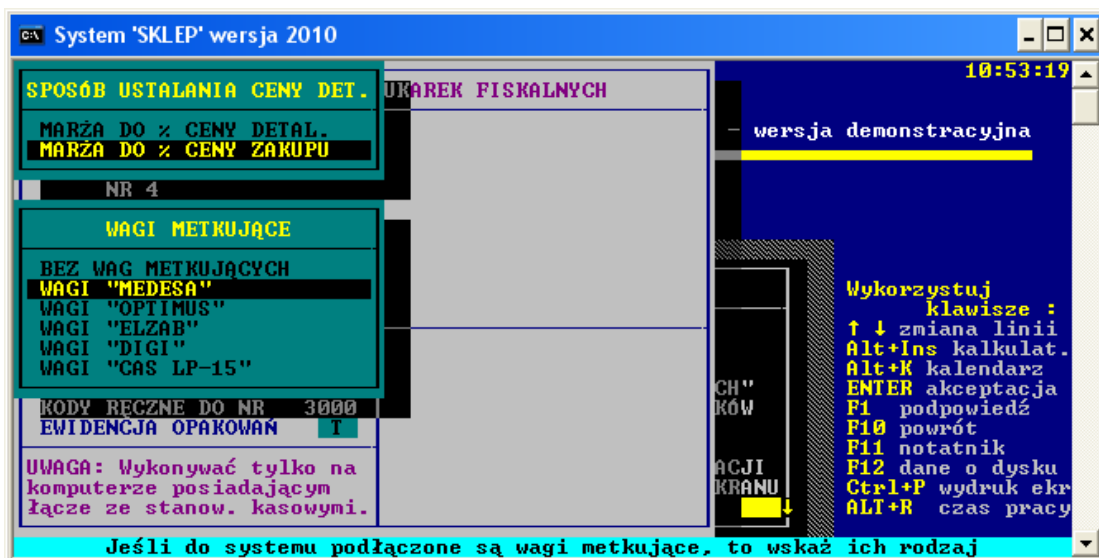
System 'SKLEP' wersja 2010

SPOSÓB USTALANIA CENY DET.

MARŻA DO % CENY DETAL.
MARŻA DO % CENY ZAKUPU

UKAREK FISKALNYCH

10:53:19

wersja demonstracyjna

NR 4

WAGI METKUJĄCE

BEZ WAG METKUJĄCYCH
WAGI "MEDESA"
WAGI "OPTIMUS"
WAGI "ELZAB"
WAGI "DIGI"
WAGI "CAS LP-15"

Wykorzystuj klawisze :
↑ ↓ zmiana linii
Alt+Ins kalkulat.
Alt+K kalendarz
ENTER akceptacja
F1 podpowiedź
F10 powrót
F11 notatnik
F12 dane o dysku
Ctrl+P wydruk ekr
ALT+R czas pracy

CH"
KÓW

KODY RĘCZNE DO NR 3000
EWIDENCJA OPAKOWAŃ T

UWAGA: Wykonywać tylko na komputerze posiadającym łącze ze stanow. kasowymi.

ACJI
KRANU

Jeśli do systemu podłączone są wagi metkujące, to wskaż ich rodzaj